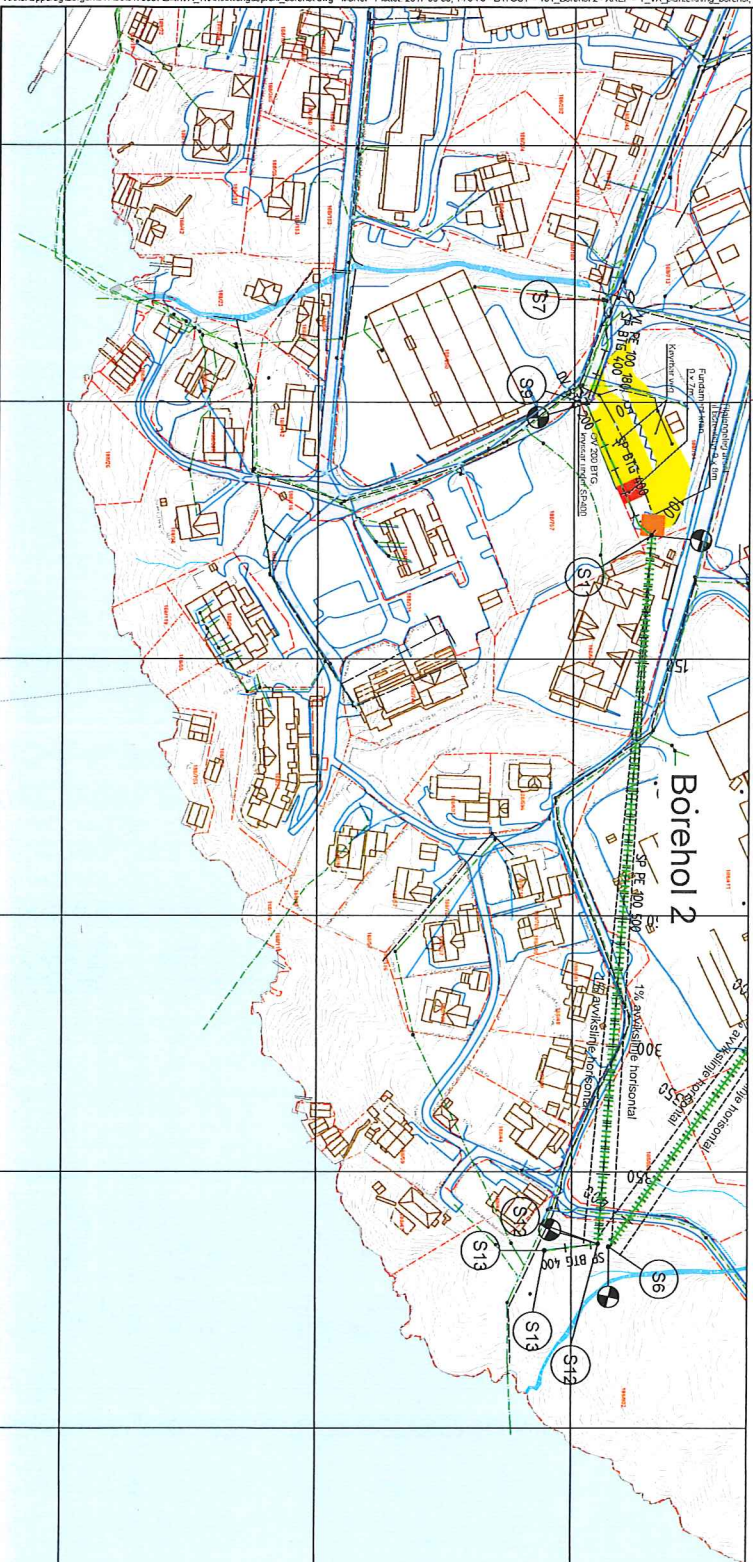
S7
S9
SP BTG 400
VL PE 100 180
OV 200
OV 200 BTG
Kryssar under SP400
Kryssar over
Fundament
SP BTG 400
100
S11
150
Borehol 2
SP PE 100 500
1% avvikslinje horisontal
avvikslinje horisontal
300
250
avvikslinje horisontal
350
S13
SP BTG 400
S6
S13
S12
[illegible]